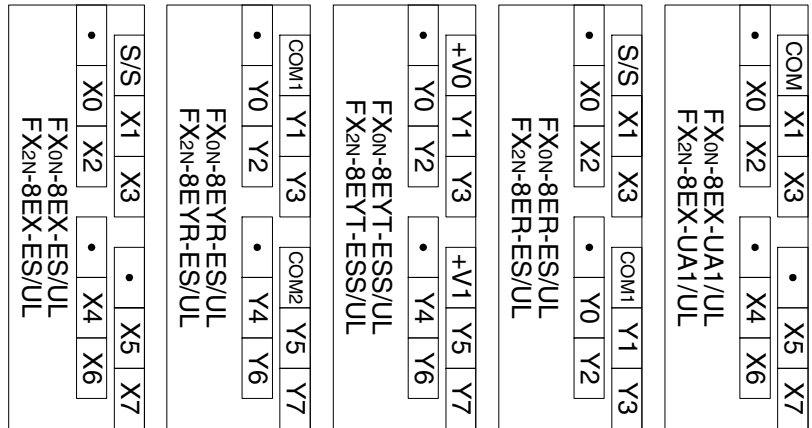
FX0N-8EX-ES/UL
FX2N-8EX-ES/UL

| • | X0 | X2 | | • | X4 | X6 | |
|---|---|---|---|---|---|---|---|
| S/S | X1 | X3 | | • | X5 | X7 | |

FX0N-8EYR-ES/UL
FX2N-8EYR-ES/UL

| • | Y0 | Y2 | | • | Y4 | Y6 |
|---|---|---|---|---|---|---|
| COM1 | Y1 | Y3 | | COM2 | Y5 | Y7 |

FX0N-8EYT-ESS/UL
FX2N-8EYT-ESS/UL

| • | Y0 | Y2 | | • | Y4 | Y6 |
|---|---|---|---|---|---|---|
| +V0 | Y1 | Y3 | | +V1 | Y5 | Y7 |

FX0N-8ER-ES/UL
FX2N-8ER-ES/UL

| • | X0 | X2 | | • | Y0 | Y2 |
|---|---|---|---|---|---|---|
| S/S | X1 | X3 | | COM1 | Y1 | Y3 |

FX0N-8EX-UA1/UL
FX2N-8EX-UA1/UL

| • | X0 | X2 | | • | X4 | X6 |
|---|---|---|---|---|---|---|
| COM | X1 | X3 | | • | X5 | X7 |